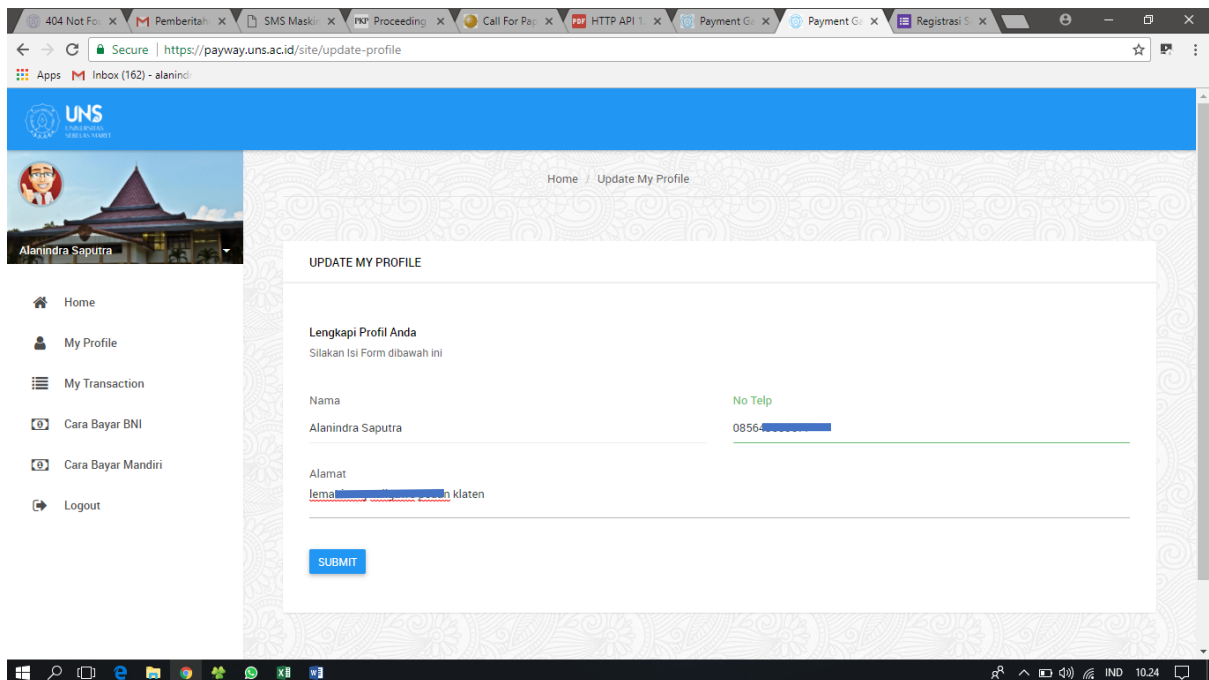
404 Not Fo × Pemberitah × SMS Maskin × PKP Proceeding × Call For Pap × PDF HTTP API 1. × Payment Ga × Payment Ga × Registrasi S ×

Secure | https://payway.uns.ac.id/site/update-profile

Apps Inbox (162) - alanind

UNS
UNIVERSITAS SEBELAS MARET

Alanindra Saputra

Home
My Profile
My Transaction
Cara Bayar BNI
Cara Bayar Mandiri
Logout

Home / Update My Profile

UPDATE MY PROFILE

Lengkapi Profil Anda
Silakan Isi Form dibawah ini

Nama
Alanindra Saputra

No Telp
0856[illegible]

Alamat
lema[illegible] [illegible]n klaten

SUBMIT

IND 10.24